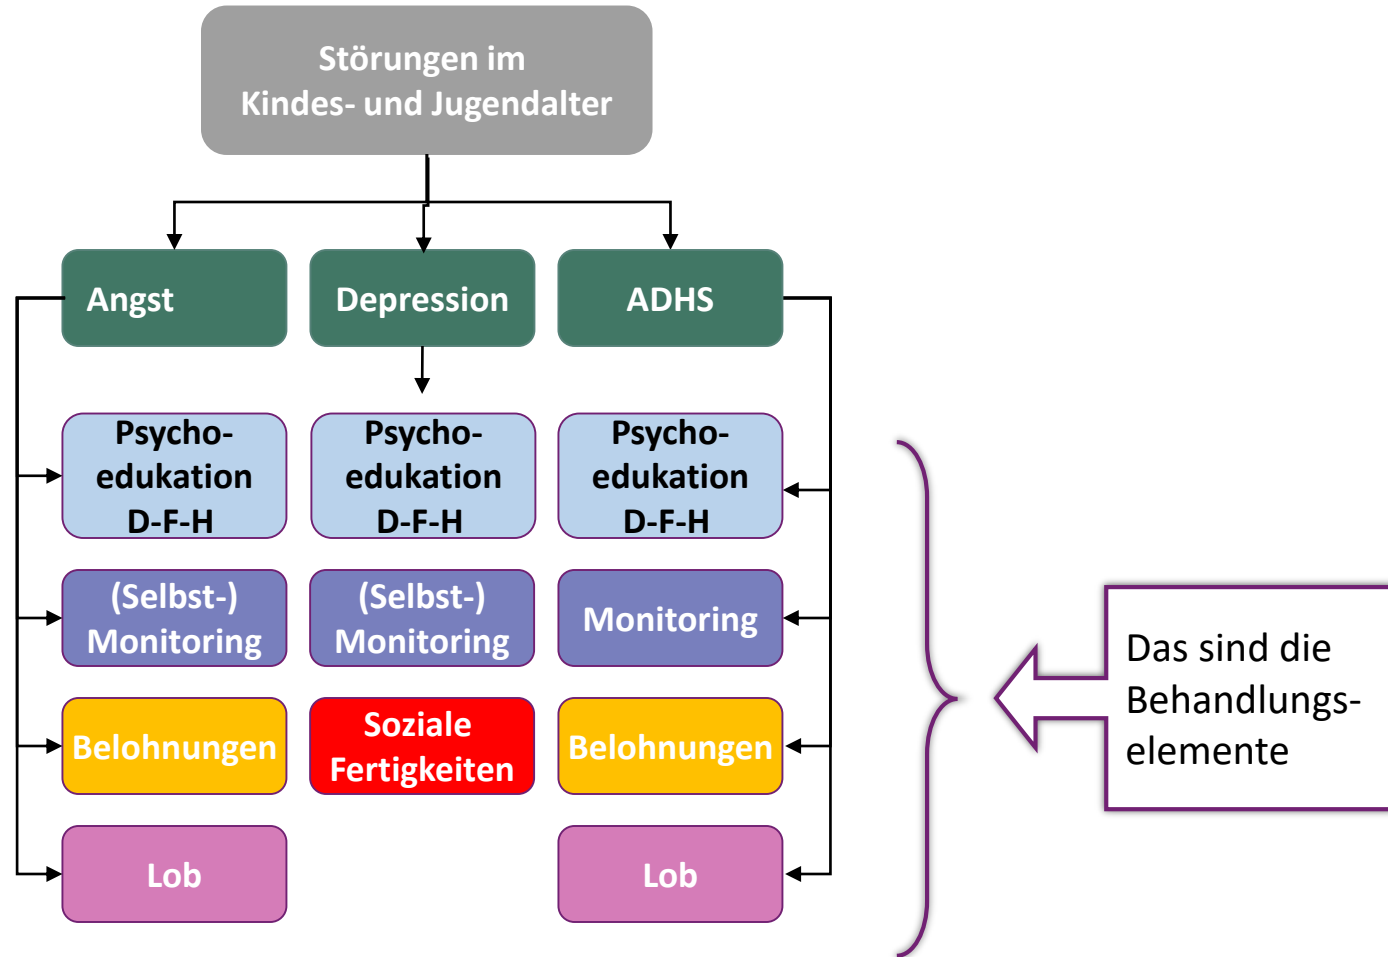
Störungen im Kindes- und Jugendalter

Angst

Depression

ADHS

Psycho-edukation D-F-H

Psycho-edukation D-F-H

Psycho-edukation D-F-H

(Selbst-) Monitoring

(Selbst-) Monitoring

Monitoring

Belohnungen

Soziale Fertigkeiten

Belohnungen

Lob

Lob

Das sind die Behandlungs-elemente